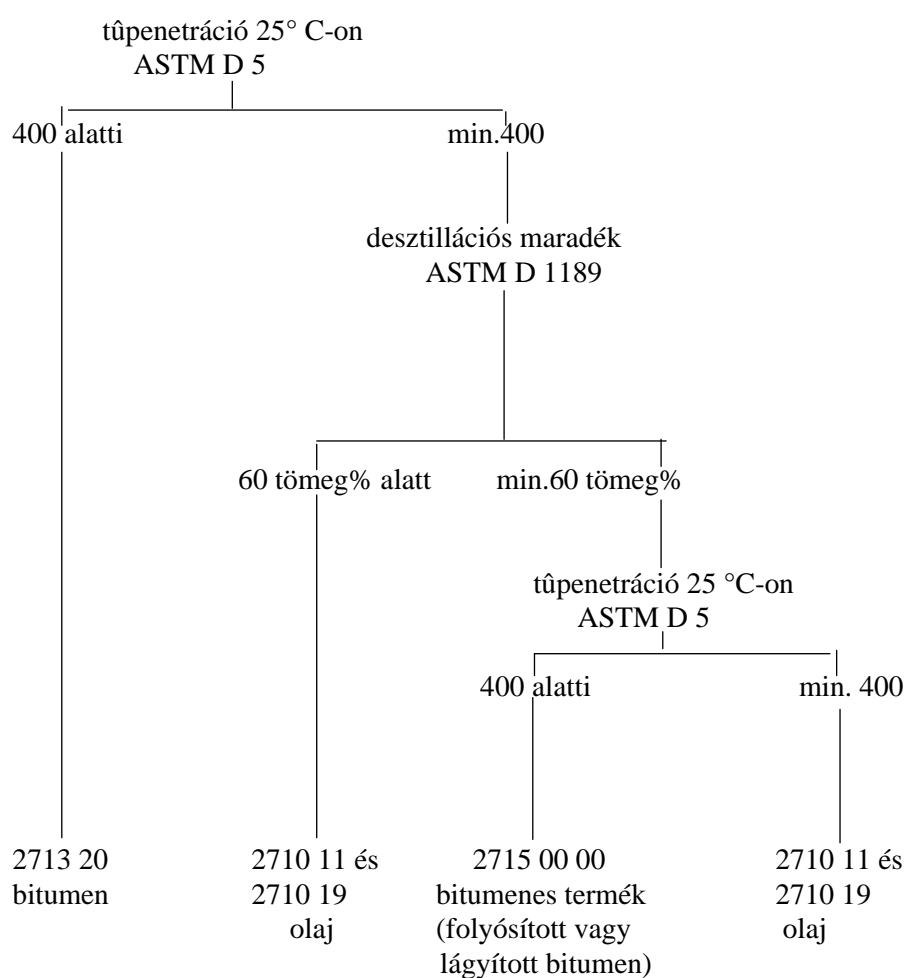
tûpenetráció 25° C-on
ASTM D 5

400 alatti

min.400

desztillációs maradék
ASTM D 1189

60 tömeg% alatt

min.60 tömeg%

tûpenetráció 25 °C-on
ASTM D 5

400 alatti

min. 400

2713 20
bitumen

2710 11 és
2710 19
olaj

2715 00 00
bitumenes termék
(folyósított vagy
lágyított bitumen)

2710 11 és
2710 19
olaj